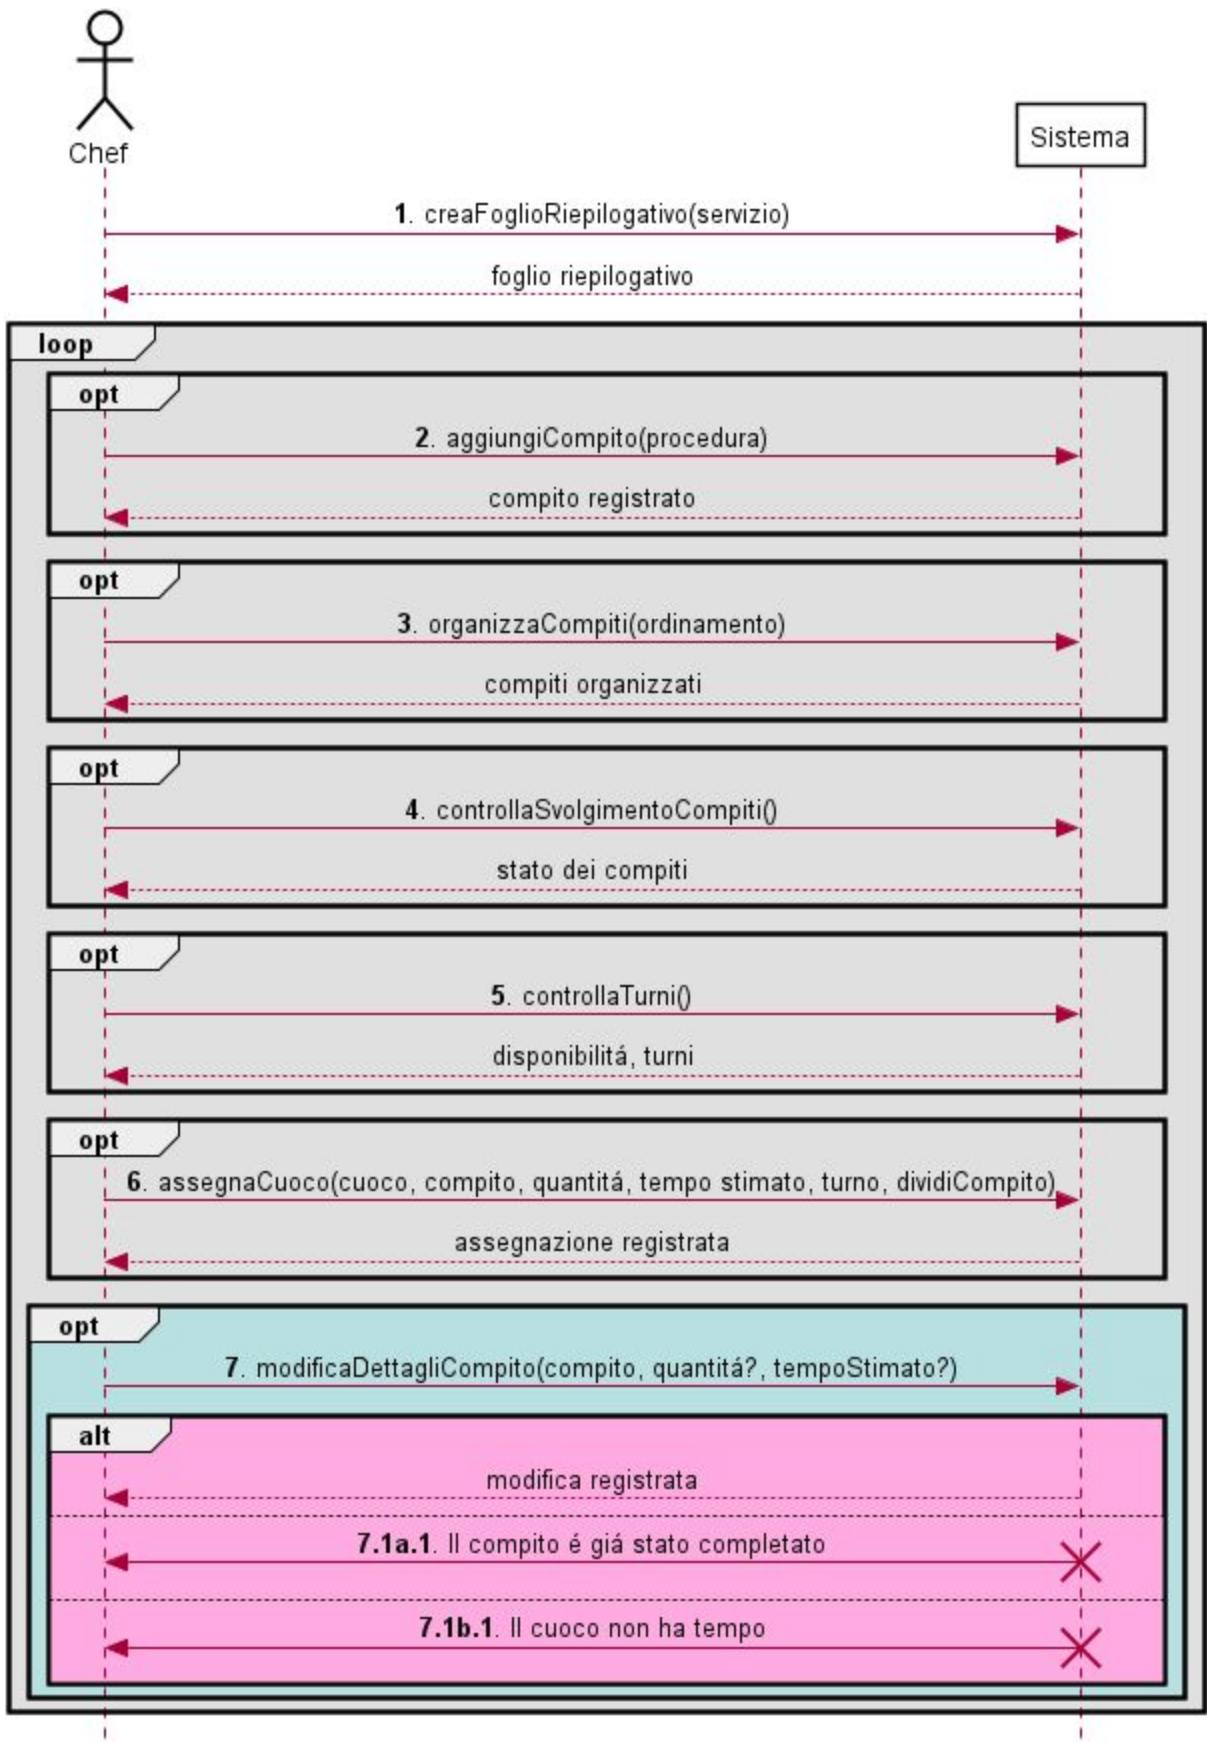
Chef

Sistema

1. creaFoglioRiepilogativo(servizio)

foglio riepilogativo

loop

opt

2. aggiungiCompito(procedura)

compito registrato

opt

3. organizzaCompiti(ordinamento)

compiti organizzati

opt

4. controllaSvolgimentoCompiti()

stato dei compiti

opt

5. controllaTurni()

disponibilitá, turni

opt

6. assegnaCuoco(cuoco, compito, quantitá, tempo stimato, turno, dividiCompito)

assegnazione registrata

opt

7. modificaDettagliCompito(compito, quantitá?, tempoStimato?)

alt

modifica registrata

7.1a.1. Il compito é giá stato completato

7.1b.1. Il cuoco non ha tempo